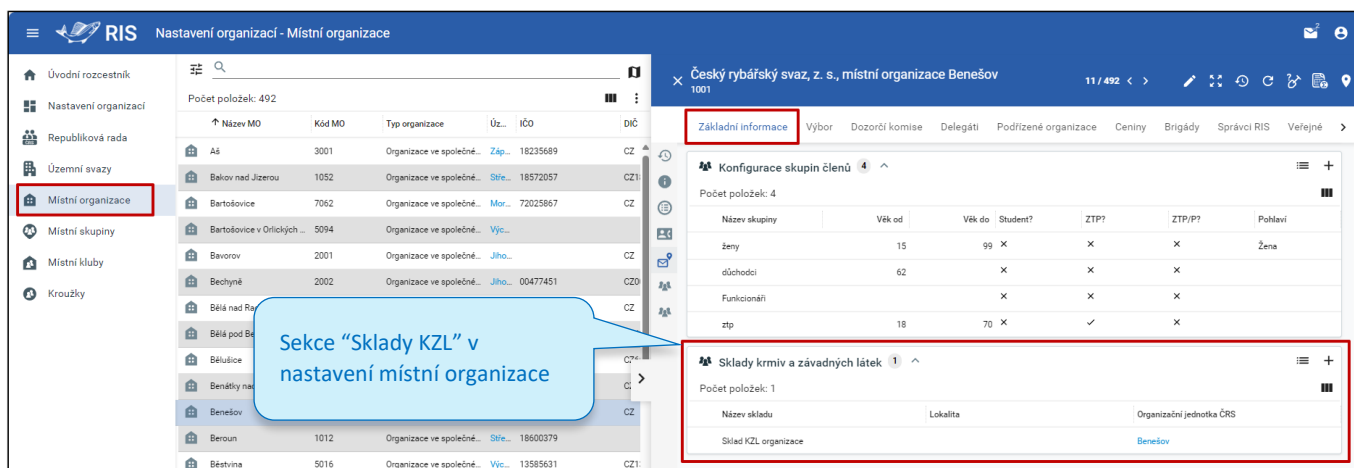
RIS Nastavení organizací - Místní organizace

Úvodní rozcestník
Nastavení organizací
Republiková rada
Územní svazy
Místní organizace
Místní skupiny
Místní kluby
Kroužky

Počet položek: 492

| ↑ Název MO | Kód MO | Typ organizace | Úz... | IČO | DIČ |
|---|---|---|---|---|---|
| Aš | 3001 | Organizace ve společně... | Záp... | 18235689 | CZ |
| Bakov nad Jizerou | 1052 | Organizace ve společně... | Stře... | 18572057 | CZ1 |
| Bartošovice | 7062 | Organizace ve společně... | Mor... | 72025867 | CZ |
| Bartošovice v Orlických ... | 5094 | Organizace ve společně... | Výc... | | |
| Bavorov | 2001 | Organizace ve společně... | Jiho... | | CZ |
| Bechyně | 2002 | Organizace ve společně... | Jiho... | 00477451 | CZ0 |
| Bělá nad Ra... | | | | | CZ |
| Bělá pod Be... | | | | | |
| Bělušice | | | | | CZ |
| Benátky nad... | | | | | |
| Benešov | | | | | CZ |
| Beroun | 1012 | Organizace ve společně... | Stře... | 18600379 | |
| Běstvina | 5016 | Organizace ve společně... | Výc... | 13585631 | CZ1 |

Sekce “Sklady KZL” v nastavení místní organizace

Český rybářský svaz, z. s., místní organizace Benešov
1001
11 / 492

Základní informace Výbor Dozorčí komise Delegáti Podřízené organizace Ceniny Brigády Správci RIS Veřejné

Konfigurace skupin členů 4
Počet položek: 4

| Název skupiny | Věk od | Věk do | Student? | ZTP? | ZTP/P? | Pohlaví |
|---|---|---|---|---|---|---|
| ženy | 15 | 99 | × | × | × | Žena |
| důchodci | 62 | | × | × | × | |
| Funkcionáři | | | × | × | × | |
| ztp | 18 | 70 | × | ✓ | × | |

Sklady krmiv a závadných látek 1
Počet položek: 1

| Název skladu | Lokalita | Organizační jednotka ČRS |
|---|---|---|
| Sklad KZL organizace | | Benešov |